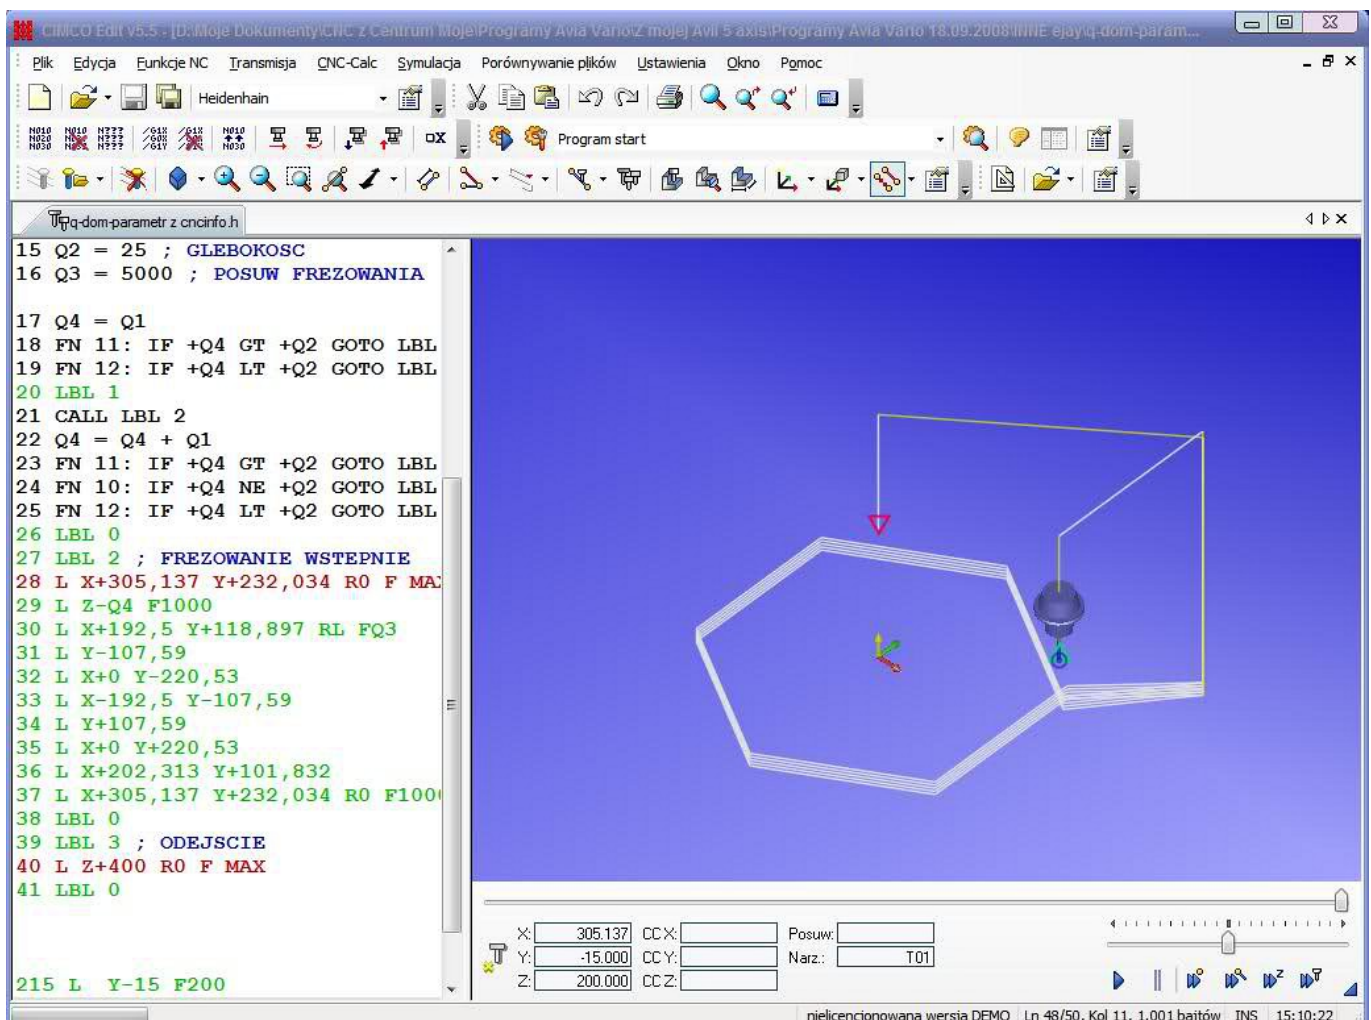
CIMCO Edit v5.5 - [D:\Moje Dokumenty\CNC z Centrum Moje\Programy Avia Vario\Z mojej Avii 5 axis\Programy Avia Vario 18.09.2008\INNE ejay\q-dom-param...

Plik Edycja Funkcje NC Transmisja CNC-Calc Symulacja Porównywanie plików Ustawienia Okno Pomoc

Heidenhain

Program start

q-dom-parametr z cncinfo.h

15 Q2 = 25 ; GLEBOKOSC
16 Q3 = 5000 ; POSUW FREZOWANIA

17 Q4 = Q1
18 FN 11: IF +Q4 GT +Q2 GOTO LBL
19 FN 12: IF +Q4 LT +Q2 GOTO LBL
20 LBL 1
21 CALL LBL 2
22 Q4 = Q4 + Q1
23 FN 11: IF +Q4 GT +Q2 GOTO LBL
24 FN 10: IF +Q4 NE +Q2 GOTO LBL
25 FN 12: IF +Q4 LT +Q2 GOTO LBL
26 LBL 0
27 LBL 2 ; FREZOWANIE WSTEPNIE
28 L X+305,137 Y+232,034 R0 F MA
29 L Z-Q4 F1000
30 L X+192,5 Y+118,897 RL FQ3
31 L Y-107,59
32 L X+0 Y-220,53
33 L X-192,5 Y-107,59
34 L Y+107,59
35 L X+0 Y+220,53
36 L X+202,313 Y+101,832
37 L X+305,137 Y+232,034 R0 F100
38 LBL 0
39 LBL 3 ; ODEJSCIE
40 L Z+400 R0 F MAX
41 LBL 0

215 L Y-15 F200

X: 305.137 CC X:
Y: -15.000 CC Y:
Z: 200.000 CC Z:
Posuw:
Narz.: T01

nielicencjonowana wersja DEMO Ln 48/50, Kol 11, 1.001 bajtów INS 15:10:22